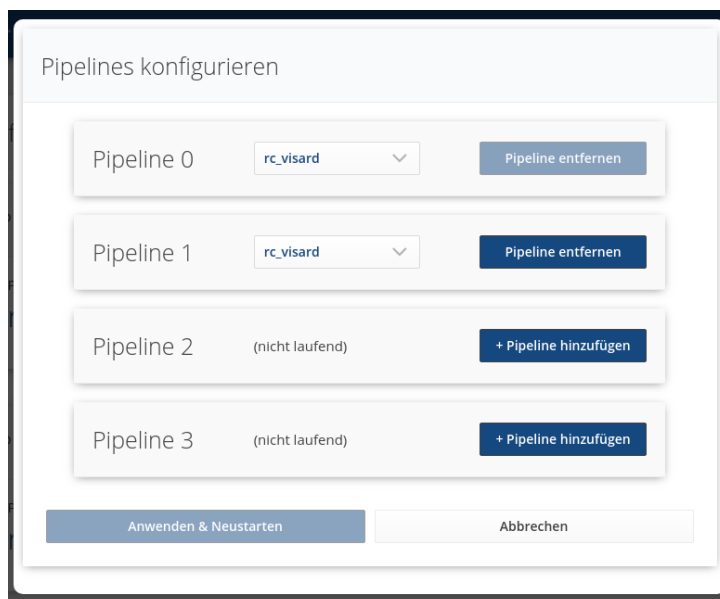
Pipelines konfigurieren

Pipeline 0
rc_visard
Pipeline entfernen

Pipeline 1
rc_visard
Pipeline entfernen

Pipeline 2
(nicht laufend)
+ Pipeline hinzufügen

Pipeline 3
(nicht laufend)
+ Pipeline hinzufügen

Anwenden & Neustarten
Abbrechen